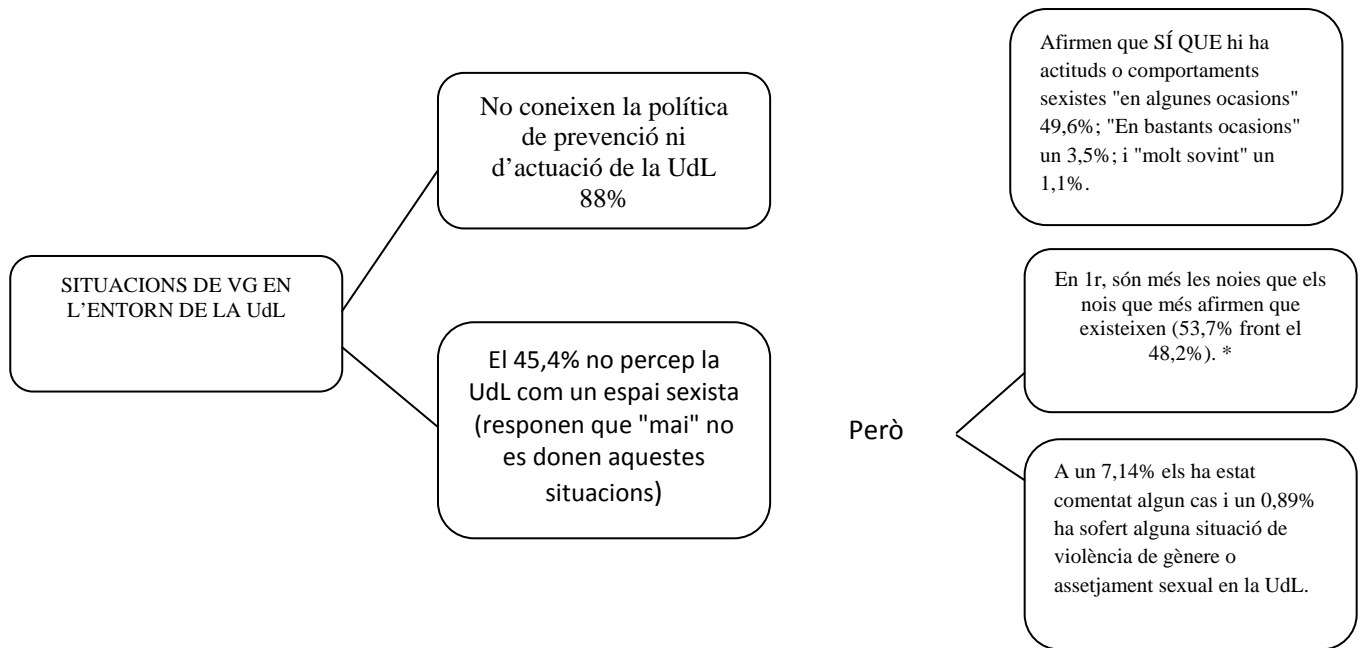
SITUACIONS DE VG EN L'ENTORN DE LA UdL

No coneixen la política de prevenció ni d'actuació de la UdL 88%

El 45,4% no percep la UdL com un espai sexista (responen que "mai" no es donen aquestes situacions)

Però

Afirmen que SÍ QUE hi ha actituds o comportaments sexistes "en algunes ocasions" 49,6%; "En bastants ocasions" un 3,5%; i "molt sovint" un 1,1%.

En 1r, són més les noies que els nois que més afirmen que existeixen (53,7% front el 48,2%). *

A un 7,14% els ha estat comentat algun cas i un 0,89% ha sofert alguna situació de violència de gènere o assetjament sexual en la UdL.